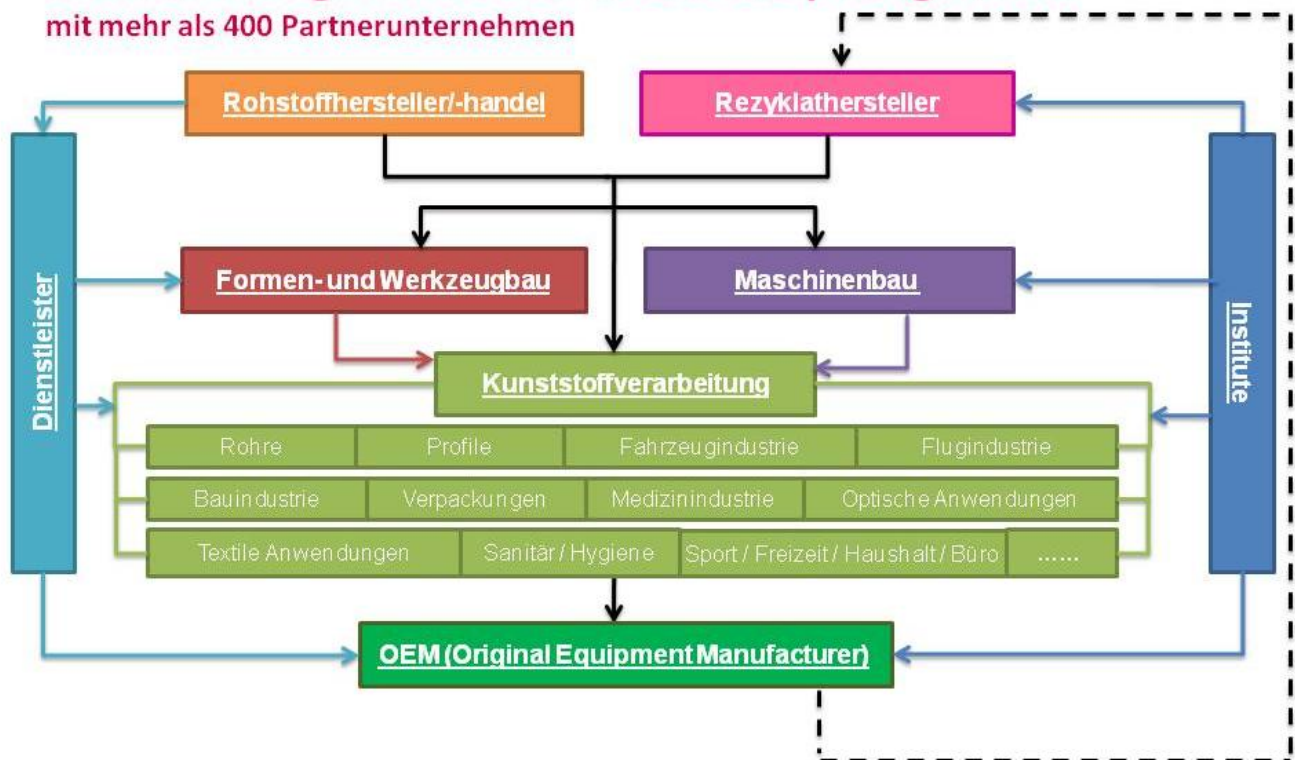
mit mehr als 400 Partnerunternehmen

Rohstoffhersteller/-handel

Rezyklathersteller

Dienstleister

Formen- und Werkzeugbau

Maschinenbau

Institute

Kunststoffverarbeitung

| Rohre | Profile | Fahrzeugindustrie | Flugindustrie |
|---|---|---|---|
| Bauindustrie | Verpackungen | Medizinindustrie | Optische Anwendungen |
| Textile Anwendungen | Sanitär / Hygiene | Sport / Freizeit / Haushalt / Büro | ...... |

OEM (Original Equipment Manufacturer)